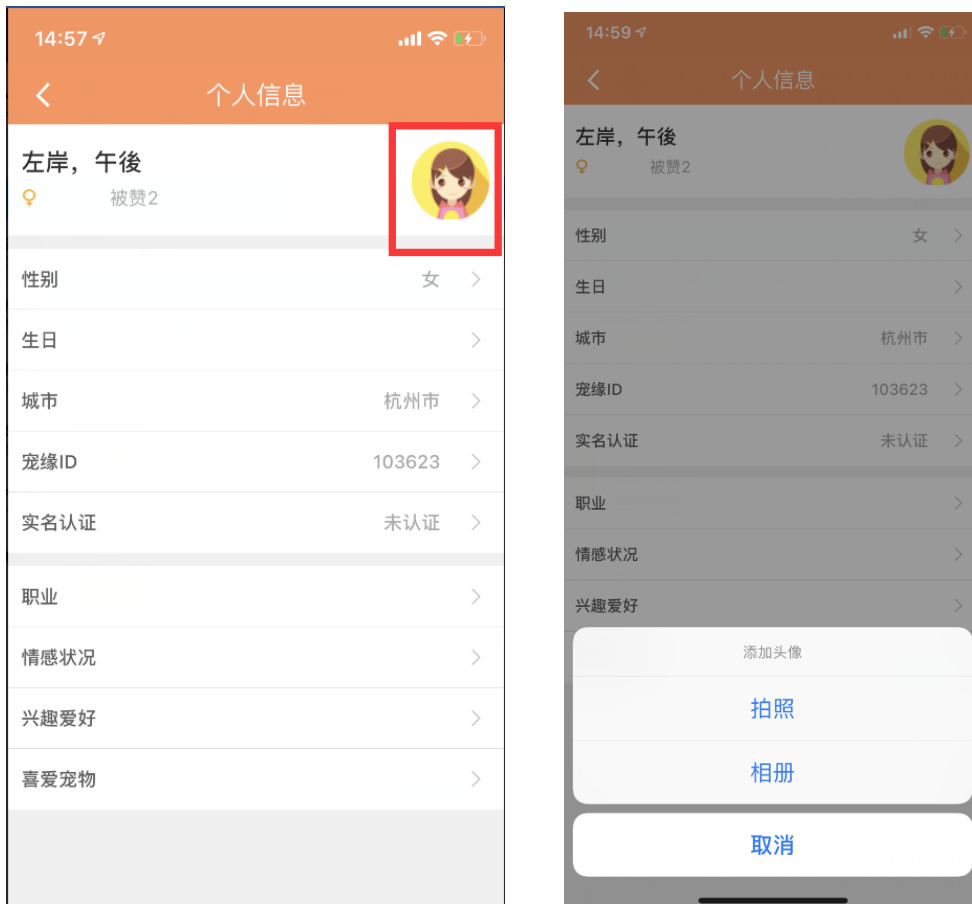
14:57

个人信息

左岸，午後
♀ 被赞2

性别 女

生日

城市 杭州市

宠缘ID 103623

实名认证 未认证

职业

情感状况

兴趣爱好

喜爱宠物

14:59

个人信息

左岸，午後
♀ 被赞2

性别 女

生日

城市 杭州市

宠缘ID 103623

实名认证 未认证

职业

情感状况

兴趣爱好

添加头像

拍照

相册

取消